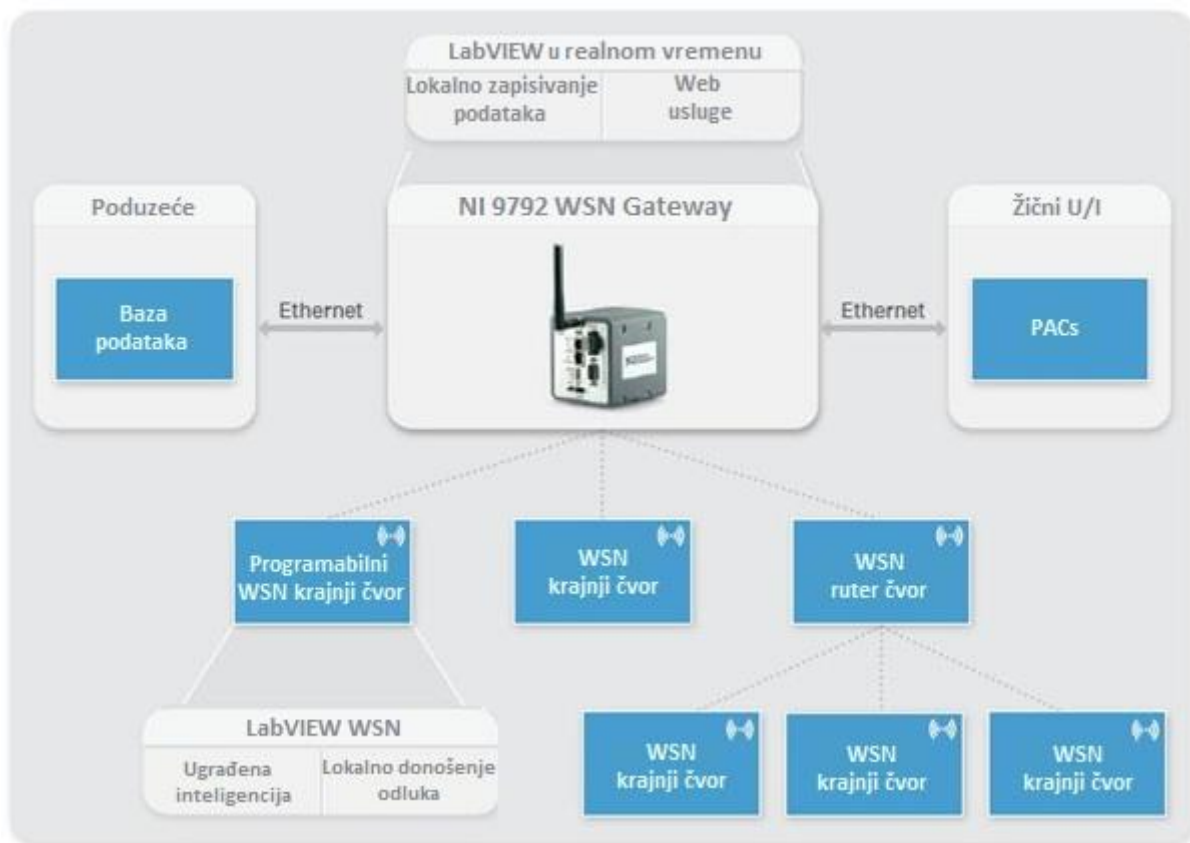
LabVIEW u realnom vremenu

Lokalno zapisivanje podataka

Web usluge

Poduzeće

Baza podataka

Ethernet

NI 9792 WSN Gateway

Ethernet

Žični U/I

PACs

Programabilni WSN krajnji čvor

WSN krajnji čvor

WSN ruter čvor

LabVIEW WSN

Ugrađena inteligencija

Lokalno donošenje odluka

WSN krajnji čvor

WSN krajnji čvor

WSN krajnji čvor